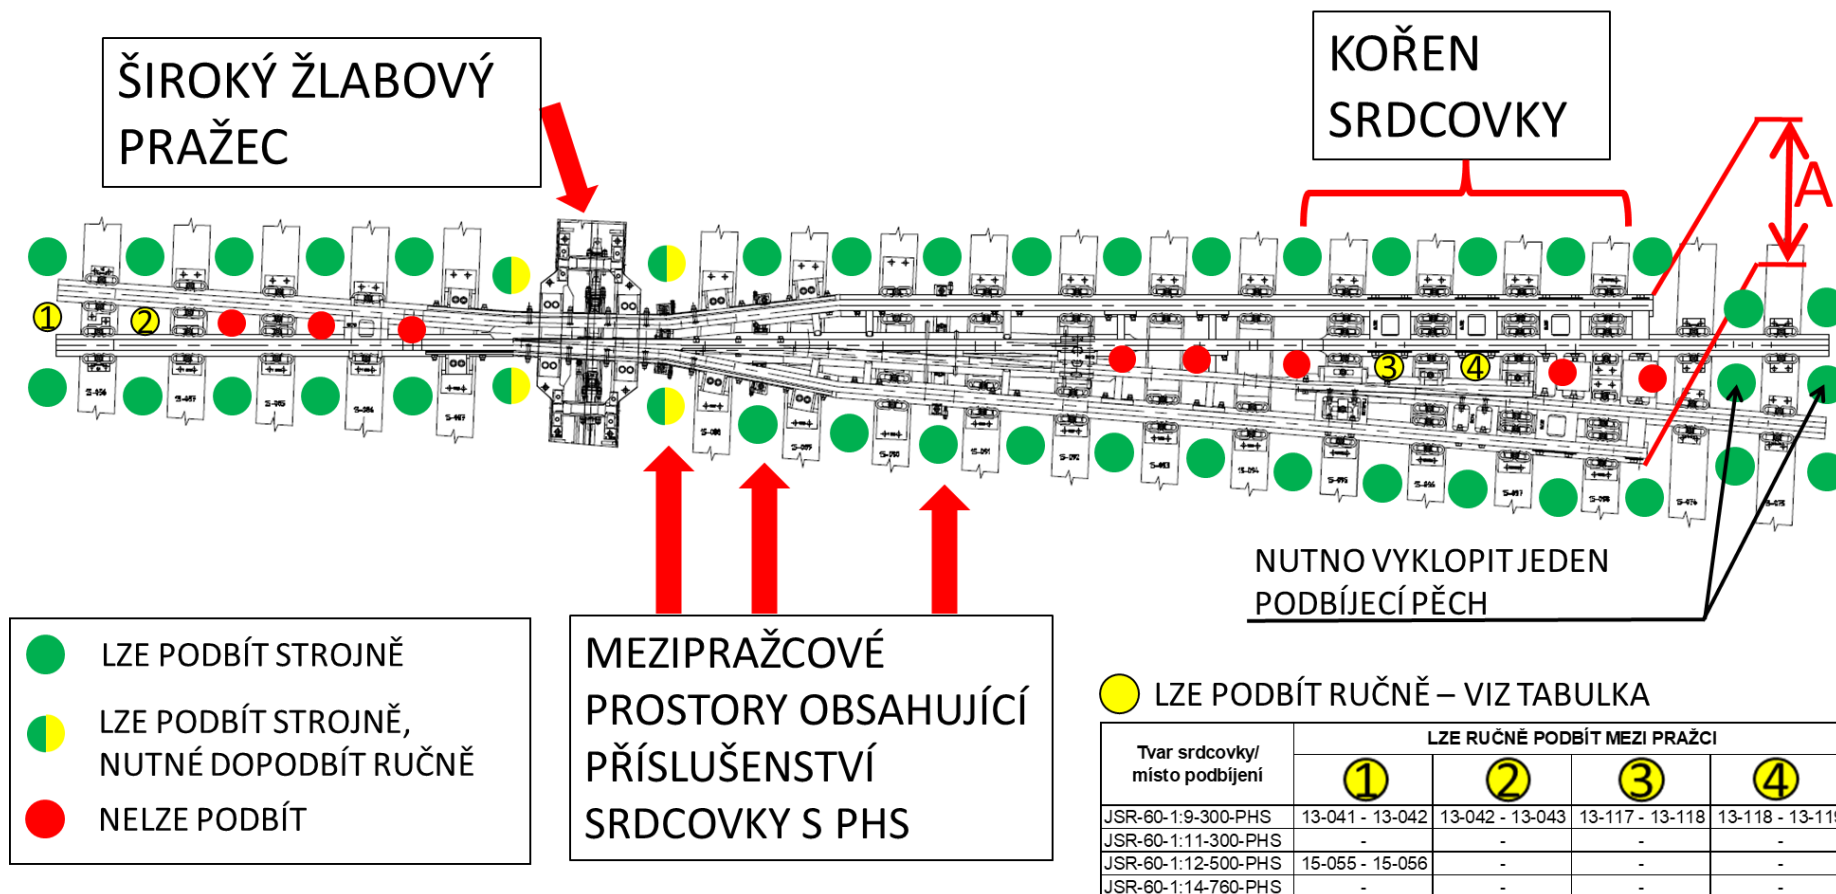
ŠIROKÝ ŽLABOVÝ PRAŽEC

KOŘEN SRDCOVKY

A

1 2 3 4

NUTNO VYKLOPIT JEDEN PODBÍJECÍ PĚCH

LZE PODBÍT STROJNĚ

LZE PODBÍT STROJNĚ, NUTNÉ DOPODBÍT RUČNĚ

NELZE PODBÍT

MEZIPRAŽCOVÉ PROSTORY OBSAHUJÍCÍ PŘÍSLUŠENSTVÍ SRDCOVKY S PHS

LZE PODBÍT RUČNĚ – VIZ TABULKA

| Tvar srdcovky/ místo podbíjení | LZE RUČNĚ PODBÍT MEZI PRAŽCI 1 | 2 | 3 | 4 |
|---|---|---|---|---|
| JSR-60-1:9-300-PHS | 13-041 - 13-042 | 13-042 - 13-043 | 13-117 - 13-118 | 13-118 - 13-11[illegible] |
| JSR-60-1:11-300-PHS | - | - | - | - |
| JSR-60-1:12-500-PHS | 15-055 - 15-056 | - | - | - |
| JSR-60-1:14-760-PHS | - | - | - | - |